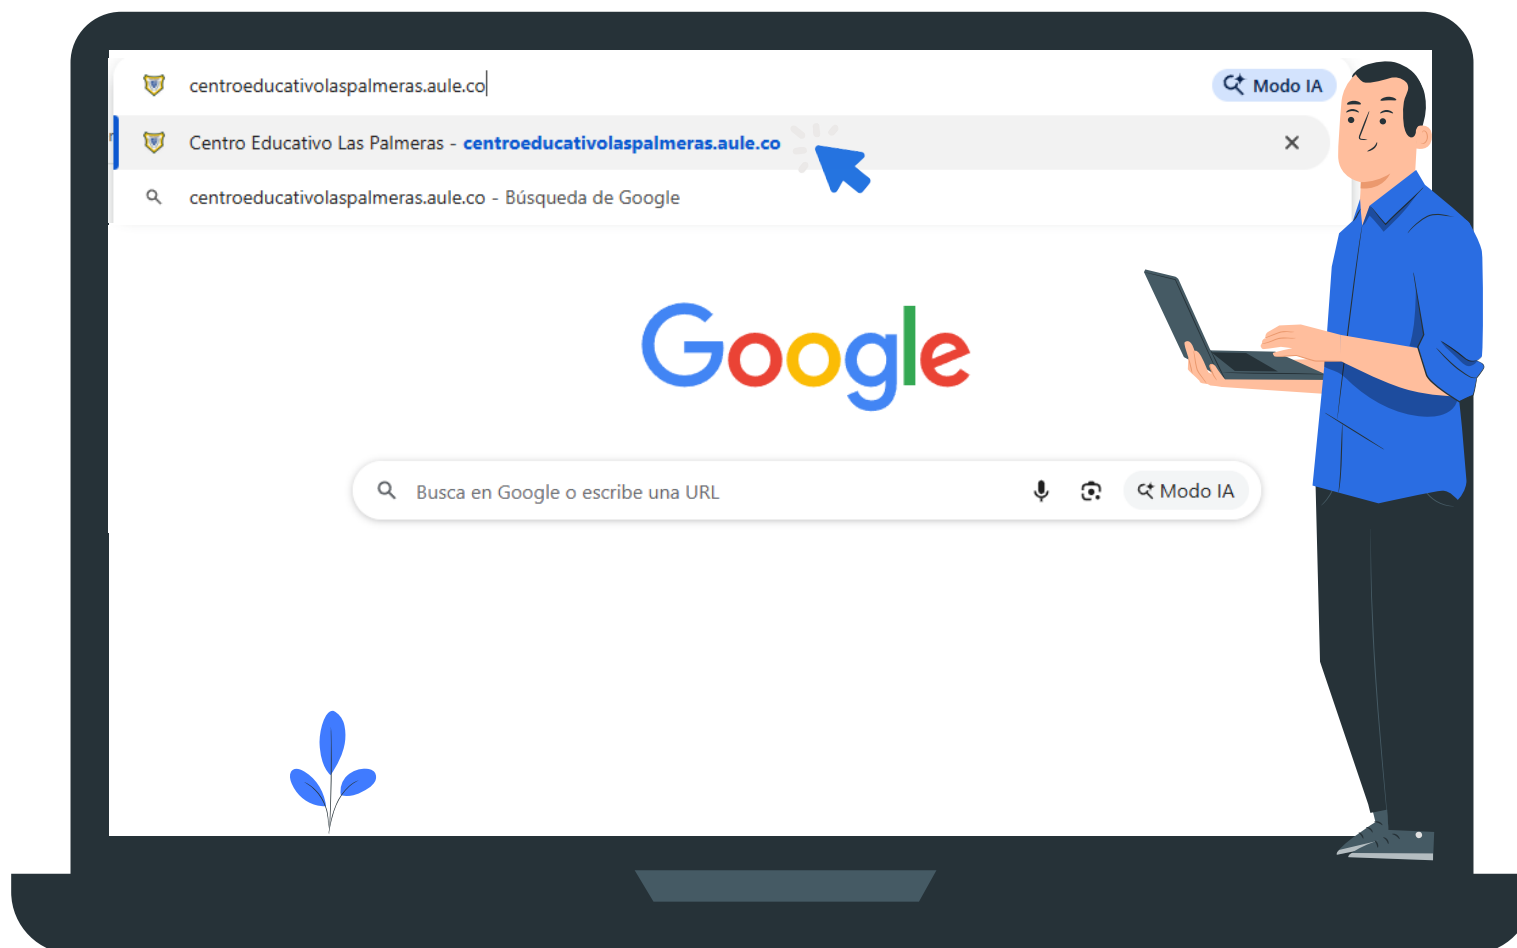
centroeducativolaspalmeras.aule.co

Modo IA

Centro Educativo Las Palmeras - centroeducativolaspalmeras.aule.co

centroeducativolaspalmeras.aule.co - Búsqueda de Google

Google

Busca en Google o escribe una URL

Modo IA